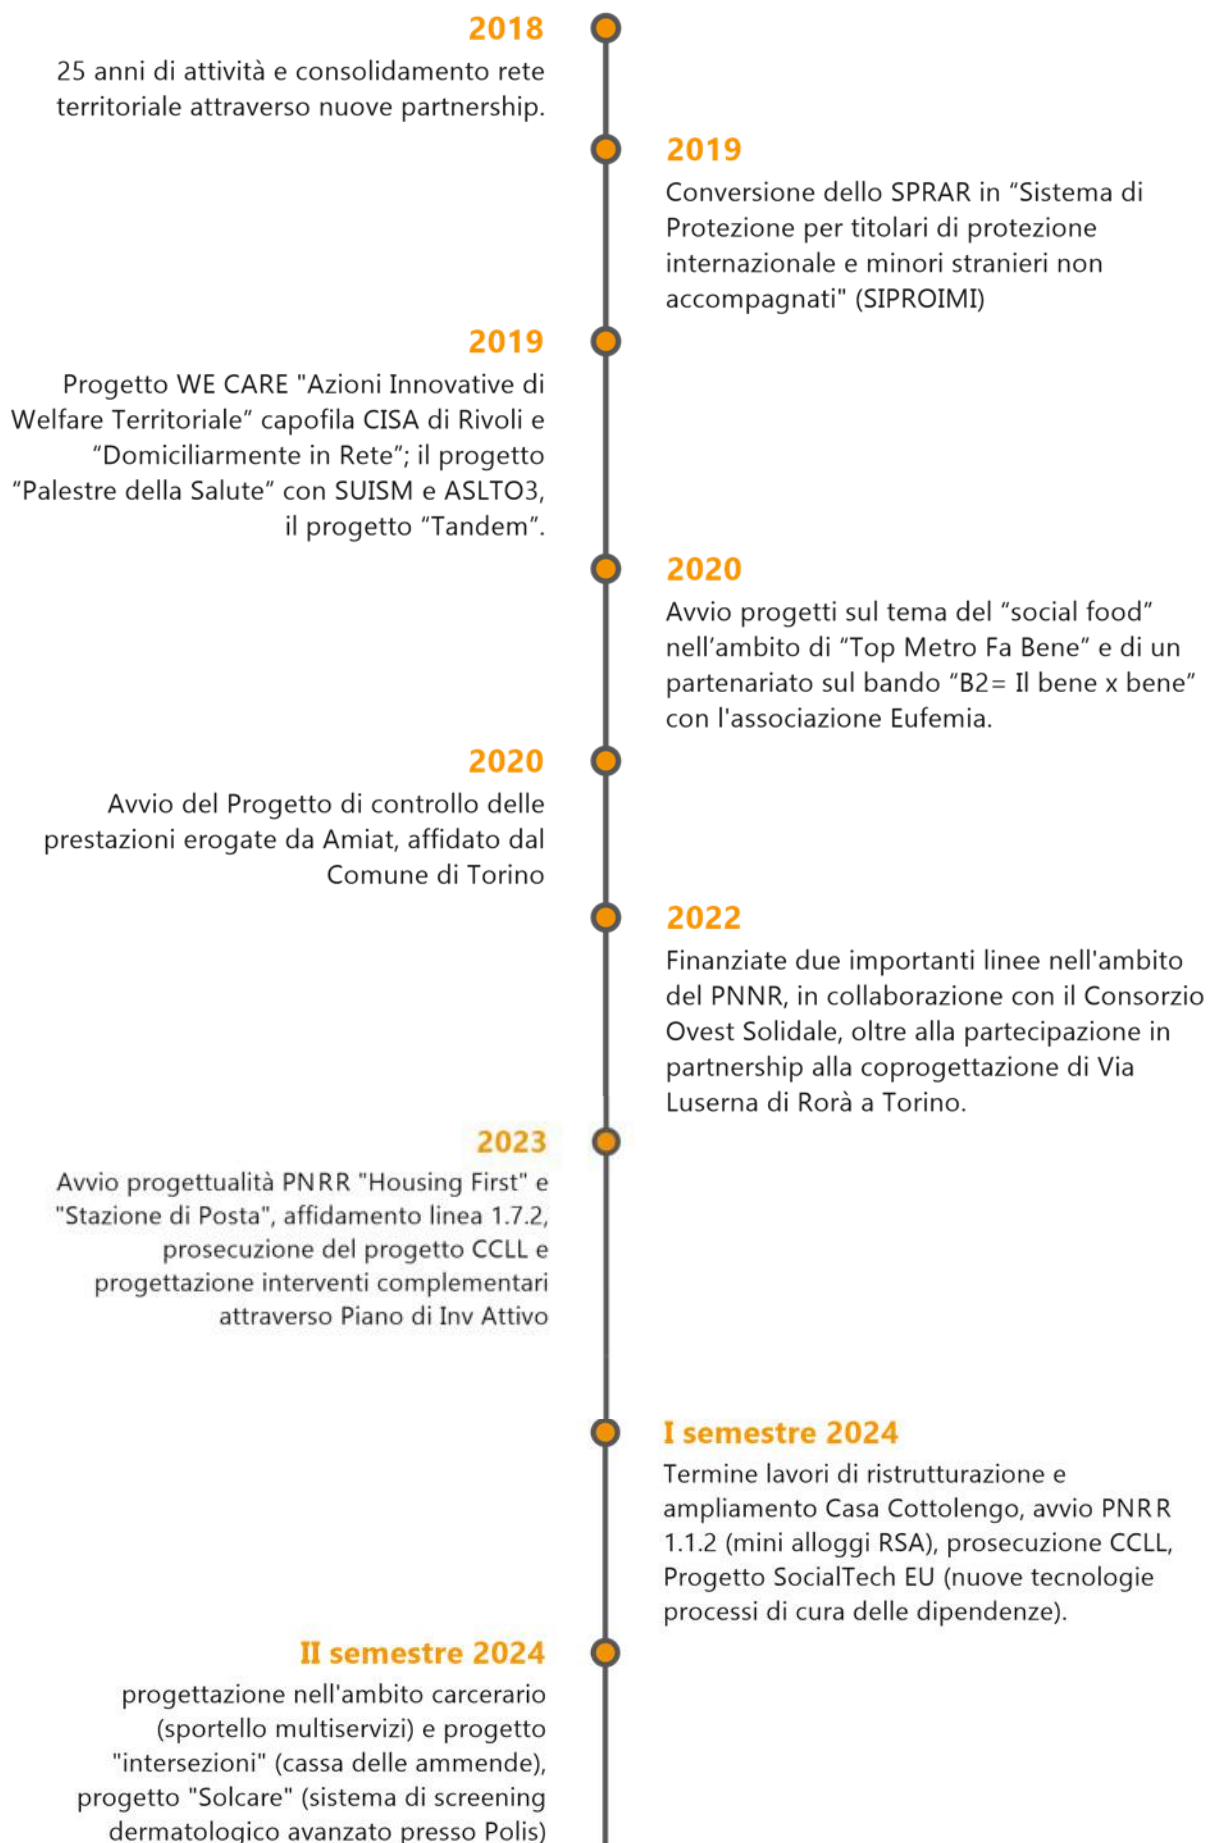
2018
25 anni di attività e consolidamento rete territoriale attraverso nuove partnership.

2019
Conversione dello SPRAR in “Sistema di Protezione per titolari di protezione internazionale e minori stranieri non accompagnati" (SIPROIMI)

2019
Progetto WE CARE "Azioni Innovative di Welfare Territoriale” capofila CISA di Rivoli e “Domiciliarmente in Rete”; il progetto “Palestre della Salute” con SUISM e ASLTO3, il progetto “Tandem”.

2020
Avvio progetti sul tema del “social food” nell’ambito di “Top Metro Fa Bene” e di un partenariato sul bando “B2= Il bene x bene” con l'associazione Eufemia.

2020
Avvio del Progetto di controllo delle prestazioni erogate da Amiat, affidato dal Comune di Torino

2022
Finanziate due importanti linee nell'ambito del PNNR, in collaborazione con il Consorzio Ovest Solidale, oltre alla partecipazione in partnership alla coprogettazione di Via Luserna di Rorà a Torino.

2023
Avvio progettualità PNRR "Housing First" e "Stazione di Posta", affidamento linea 1.7.2, prosecuzione del progetto CCLL e progettazione interventi complementari attraverso Piano di Inv Attivo

I semestre 2024
Termine lavori di ristrutturazione e ampliamento Casa Cottolengo, avvio PNRR 1.1.2 (mini alloggi RSA), prosecuzione CCLL, Progetto SocialTech EU (nuove tecnologie processi di cura delle dipendenze).

II semestre 2024
progettazione nell'ambito carcerario (sportello multiservizi) e progetto "intersezioni" (cassa delle ammende), progetto "Solcare" (sistema di screening dermatologico avanzato presso Polis)